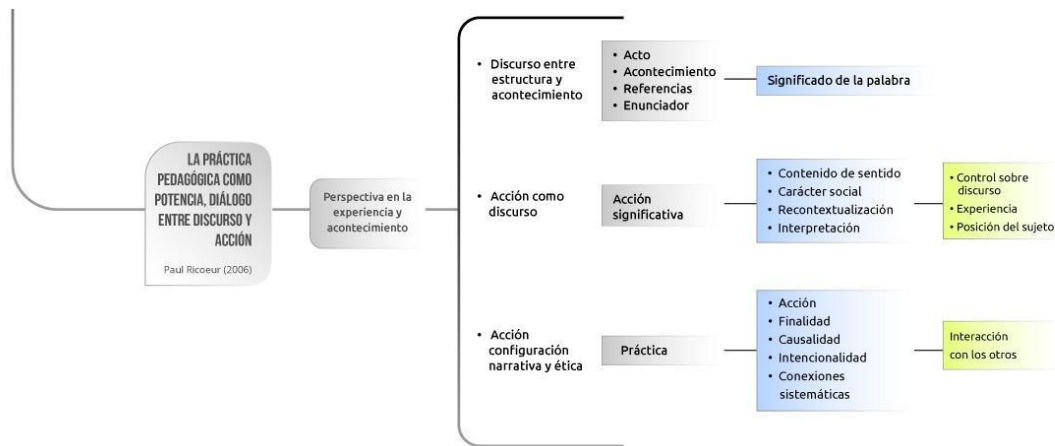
LA PRÁCTICA PEDAGÓGICA COMO POTENCIA, DIÁLOGO ENTRE DISCURSO Y ACCIÓN

Paul Ricoeur (2006)

Perspectiva en la experiencia y acontecimiento

• Discurso entre estructura y acontecimiento

• Acto
• Acontecimiento
• Referencias
• Enunciador

Significado de la palabra

• Acción como discurso

Acción significativa

• Contenido de sentido
• Carácter social
• Recontextualización
• Interpretación

• Control sobre discurso
• Experiencia
• Posición del sujeto

• Acción configuración narrativa y ética

Práctica

• Acción
• Finalidad
• Causalidad
• Intencionalidad
• Conexiones sistemáticas

Interacción con los otros